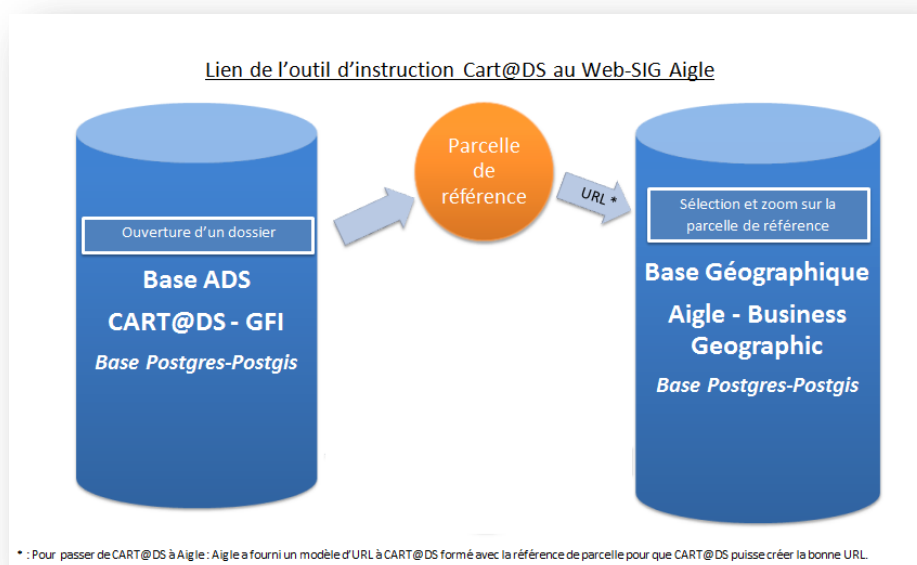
Lien de l'outil d'instruction Cart@DS au Web-SIG Aigle

Ouverture d'un dossier

Base ADS

CART@DS - GFI

Base Postgres-Postgis

Parcelle de référence

URL *

Sélection et zoom sur la parcelle de référence

Base Géographique

Aigle - Business Geographic

Base Postgres-Postgis

* : Pour passer de CART@DS à Aigle : Aigle a fourni un modèle d'URL à CART@DS formé avec la référence de parcelle pour que CART@DS puisse créer la bonne URL.